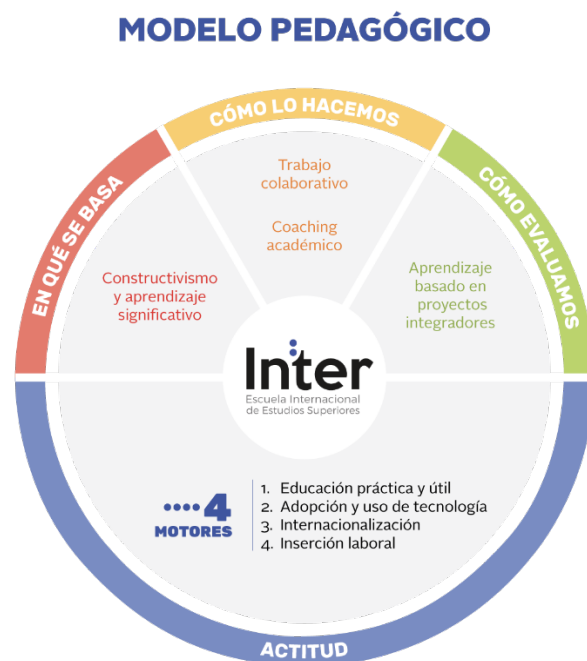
MODELO PEDAGÓGICO

EN QUÉ SE BASA

CÓMO LO HACEMOS

CÓMO EVALUAMOS

Trabajo colaborativo

Coaching académico

Constructivismo y aprendizaje significativo

Aprendizaje basado en proyectos integradores

Inter
Escuela Internacional de Estudios Superiores

4 MOTORES

1. Educación práctica y útil
2. Adopción y uso de tecnología
3. Internacionalización
4. Inserción laboral

ACTITUD